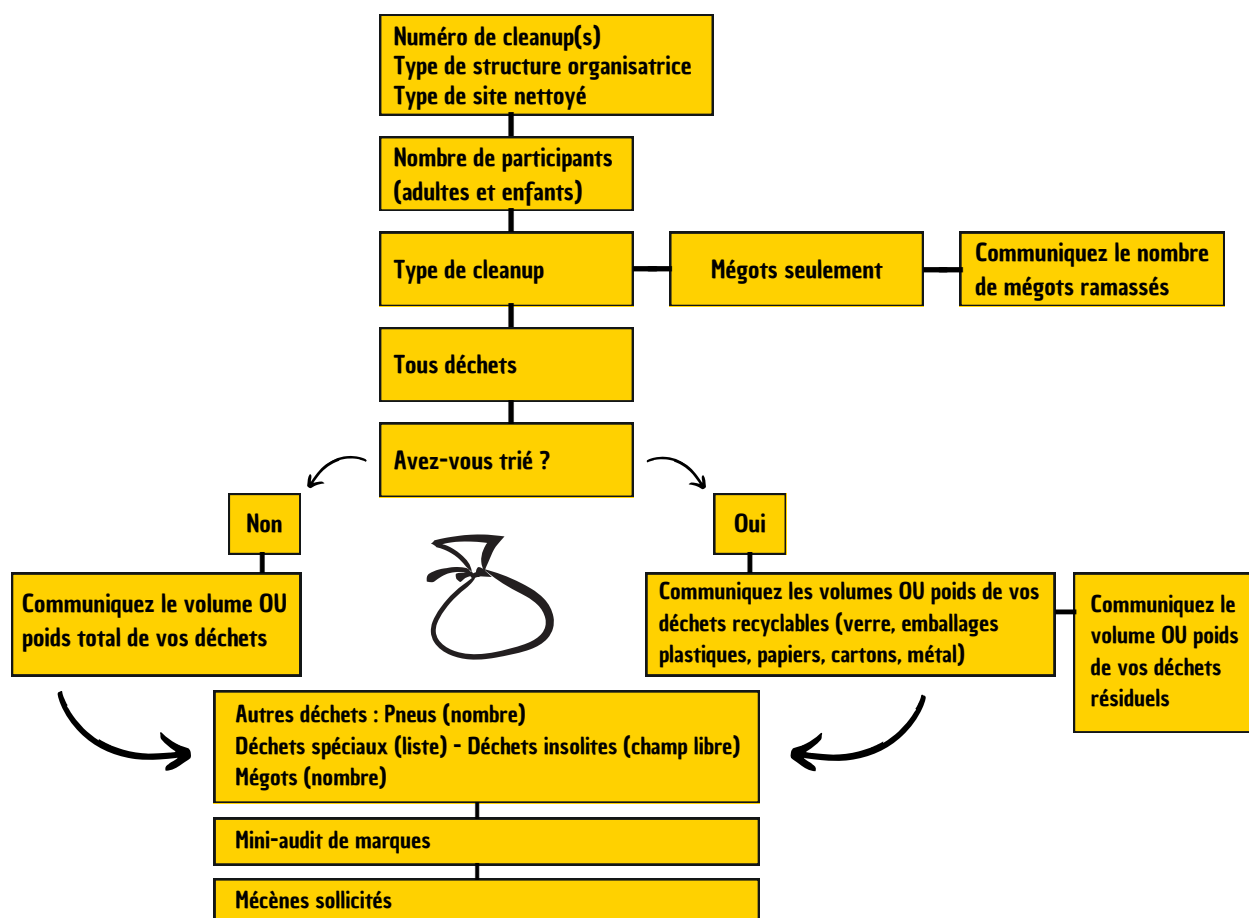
Numéro de cleanup(s)
Type de structure organisatrice
Type de site nettoyé

Nombre de participants (adultes et enfants)

Type de cleanup

Mégots seulement

Communiquez le nombre de mégots ramassés

Tous déchets

Avez-vous trié ?

Non

Oui

Communiquez le volume OU poids total de vos déchets

Communiquez les volumes OU poids de vos déchets recyclables (verre, emballages plastiques, papiers, cartons, métal)

Communiquez le volume OU poids de vos déchets résiduels

Autres déchets : Pneus (nombre)
Déchets spéciaux (liste) - Déchets insolites (champ libre)
Mégots (nombre)

Mini-audit de marques

Mécènes sollicités